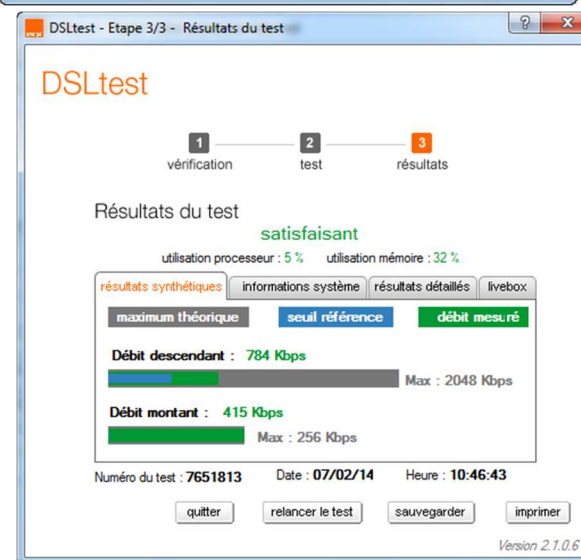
DSLtest - Etape 3/3 - Résultats du test

? X

DSLtest

1 vérification
2 test
3 résultats

Résultats du test

satisfaisant

utilisation processeur : 5 % utilisation mémoire : 32 %

résultats synthétiques | informations système | résultats détaillés | livebox

maximum théorique | seuil référence | débit mesuré

Débit descendant : 784 Kbps

Max : 2048 Kbps

Débit montant : 415 Kbps

Max : 256 Kbps

Numéro du test : 7651813 Date : 07/02/14 Heure : 10:46:43

quitter | relancer le test | sauvegarder | imprimer

Version 2.1.0.6